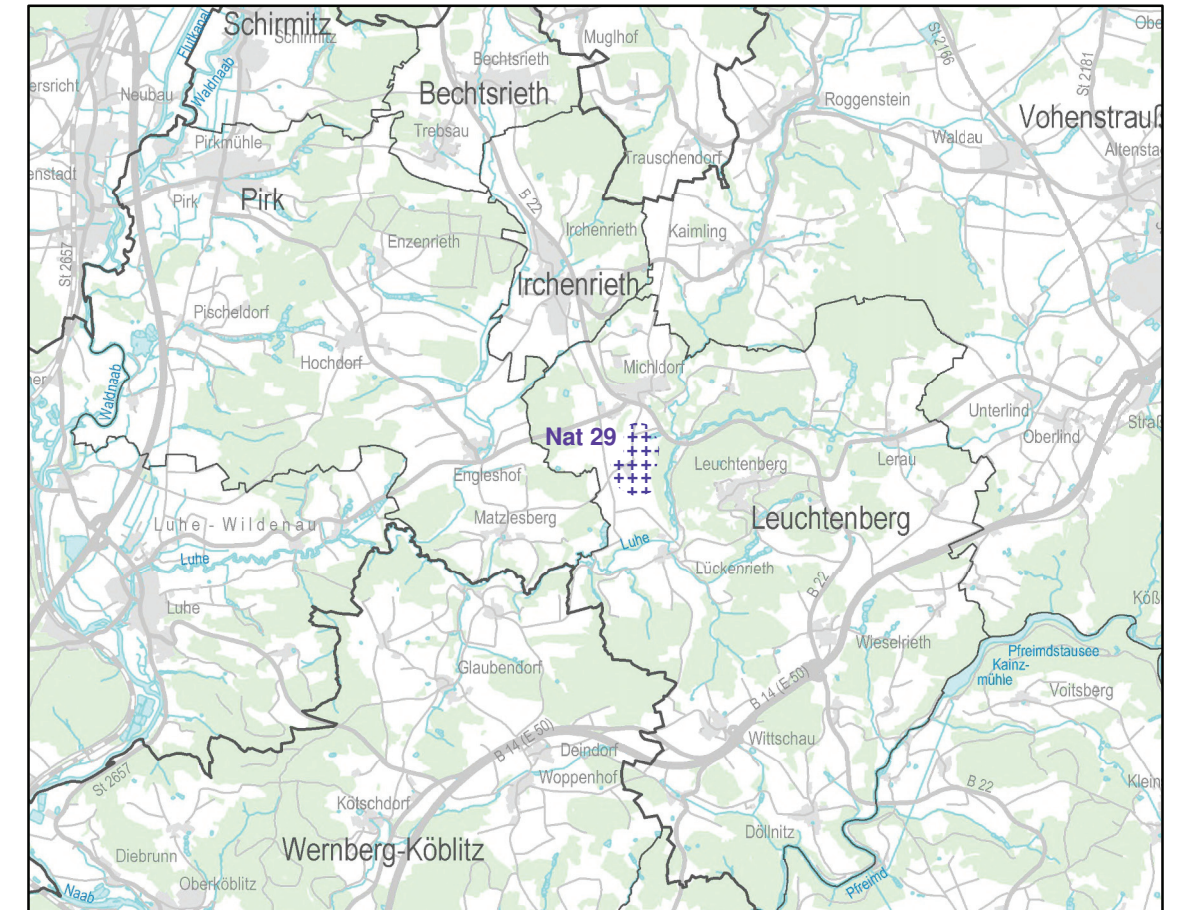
Schirmitz
Schirmitz
Flutkanal
Waldnaab
ersricht
Neubau
Bechtsrieth
Bechtsrieth
Muglhof
St 2166
St 2181
Obe
Roggenstein
Vohenstrauß
Trebsau
Waldau
Altenstad
Pirkmühle
enstadt
Trauschendorf
Pirk
Pirk
B 22
Irchenrieth
Kaimling
Enzenrieth
St 2657
Irchenrieth
Pischeldorf
Hochdorf
Michldorf
Waldnaab
Unterlind
Oberlind
Straß
Nat 29
Leuchtenberg
Lerau
Engleshof
Matzlesberg
Leuchtenberg
Luhe - Wildenau
Luhe
Luhe
Lückenrieth
B 22
Luhe
Köß
Wieselrieth
Pfreimdstausee
Kainz-mühle
Voitsberg
Glaubendorf
B 14 (E 50)
B 14 (E 50)
Deindorf
Wittschau
Woppenhof
St 2657
B 22
Klein
Kötschdorf
Döllnitz
Wernberg-Köblitz
Diebrunn
Pfreimd
Naab
Oberköblitz